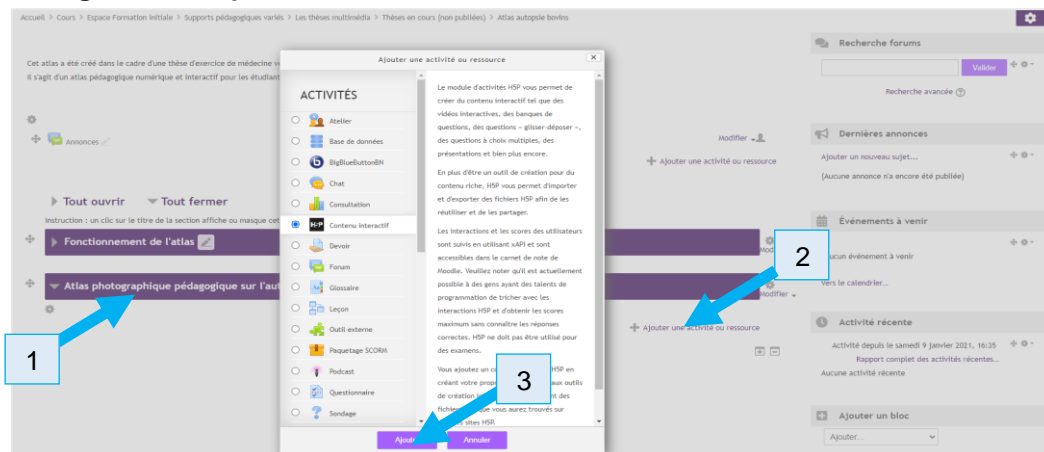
Accueil > Cours > Espace Formation initiale > Supports pédagogiques variés > Les thèses multimédia > Thèses en cours (non publiées) > Atlas autopsie bovins

Cet atlas a été créé dans le cadre d'une thèse d'exercice de médecine v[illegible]
Il s'agit d'un atlas pédagogique numérique et interactif pour les étudiant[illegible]

Annonces

Modifier

Ajouter une activité ou ressource

Tout ouvrir Tout fermer

Instruction : un clic sur le titre de la section affiche ou masque cet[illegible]

Fonctionnement de l'atlas

Atlas photographique pédagogique sur l'aut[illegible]

Modifier

Ajouter une activité ou ressource

Ajouter une activité ou ressource

ACTIVITÉS

Atelier
Base de données
BigBlueButtonBN
Chat
Consultation
Contenu interactif
Devoir
Forum
Glossaire
Leçon
Outil externe
Paquetage SCORM
Podcast
Questionnaire
Sondage

Le module d'activités H5P vous permet de créer du contenu interactif tel que des vidéos interactives, des banques de questions, des questions « glisser-déposer », des questions à choix multiples, des présentations et bien plus encore.

En plus d'être un outil de création pour du contenu riche, H5P vous permet d'importer et d'exporter des fichiers H5P afin de les réutiliser et de les partager.

Les interactions et les scores des utilisateurs sont suivis en utilisant xAPI et sont accessibles dans le carnet de note de Moodle. Veuillez noter qu'il est actuellement possible à des gens ayant des talents de programmation de tricher avec les interactions H5P et d'obtenir les scores maximum sans connaître les réponses correctes. H5P ne doit pas être utilisé pour des examens.

Vous ajoutez un co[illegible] H5P en créant votre propr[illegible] aux outils de création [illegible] nt des fichier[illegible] que vous aurez trouvés sur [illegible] sites H5P.

Ajouter Annuler

Recherche forums

Valider

Recherche avancée

Dernières annonces

Ajouter un nouveau sujet...

(Aucune annonce n'a encore été publiée)

Événements à venir

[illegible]ucun événement à venir

Vers le calendrier...

Activité récente

Activité depuis le samedi 9 janvier 2021, 16:35

Rapport complet des activités récentes...

Aucune activité récente

Ajouter un bloc

Ajouter...

1

2

3